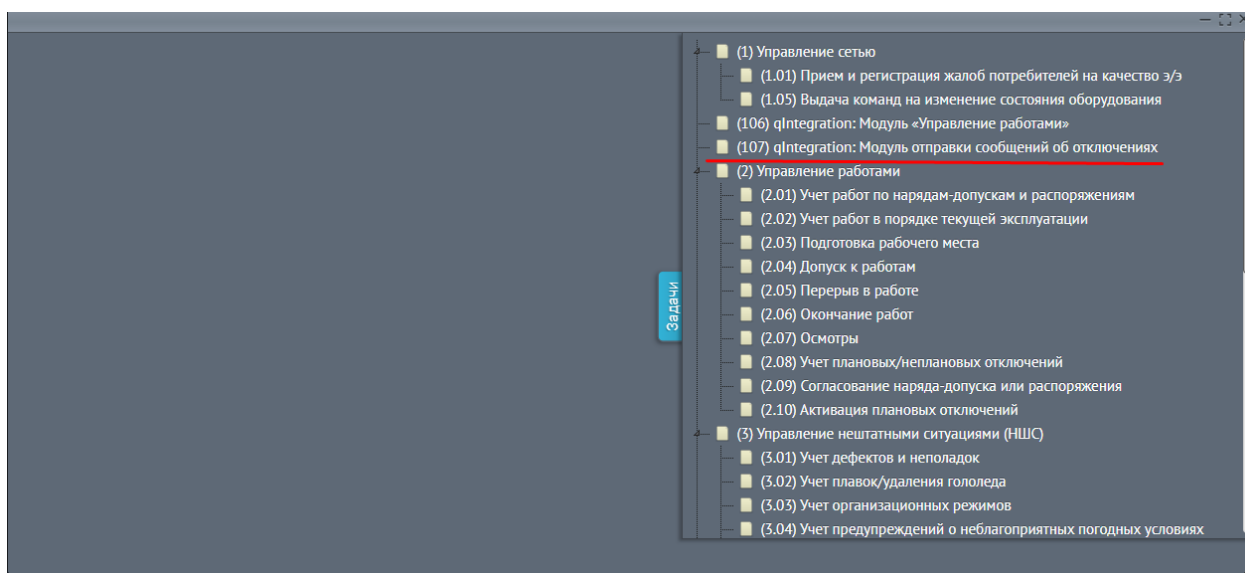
Задачи

(1) Управление сетью
(1.01) Прием и регистрация жалоб потребителей на качество э/э
(1.05) Выдача команд на изменение состояния оборудования
(106) qIntegration: Модуль «Управление работами»
(107) qIntegration: Модуль отправки сообщений об отключениях
(2) Управление работами
(2.01) Учет работ по нарядам-допускам и распоряжениям
(2.02) Учет работ в порядке текущей эксплуатации
(2.03) Подготовка рабочего места
(2.04) Допуск к работам
(2.05) Перерыв в работе
(2.06) Окончание работ
(2.07) Осмотры
(2.08) Учет плановых/неплановых отключений
(2.09) Согласование наряда-допуска или распоряжения
(2.10) Активация плановых отключений
(3) Управление нештатными ситуациями (НШС)
(3.01) Учет дефектов и неполадок
(3.02) Учет плавок/удаления гололеда
(3.03) Учет организационных режимов
(3.04) Учет предупреждений о неблагоприятных погодных условиях